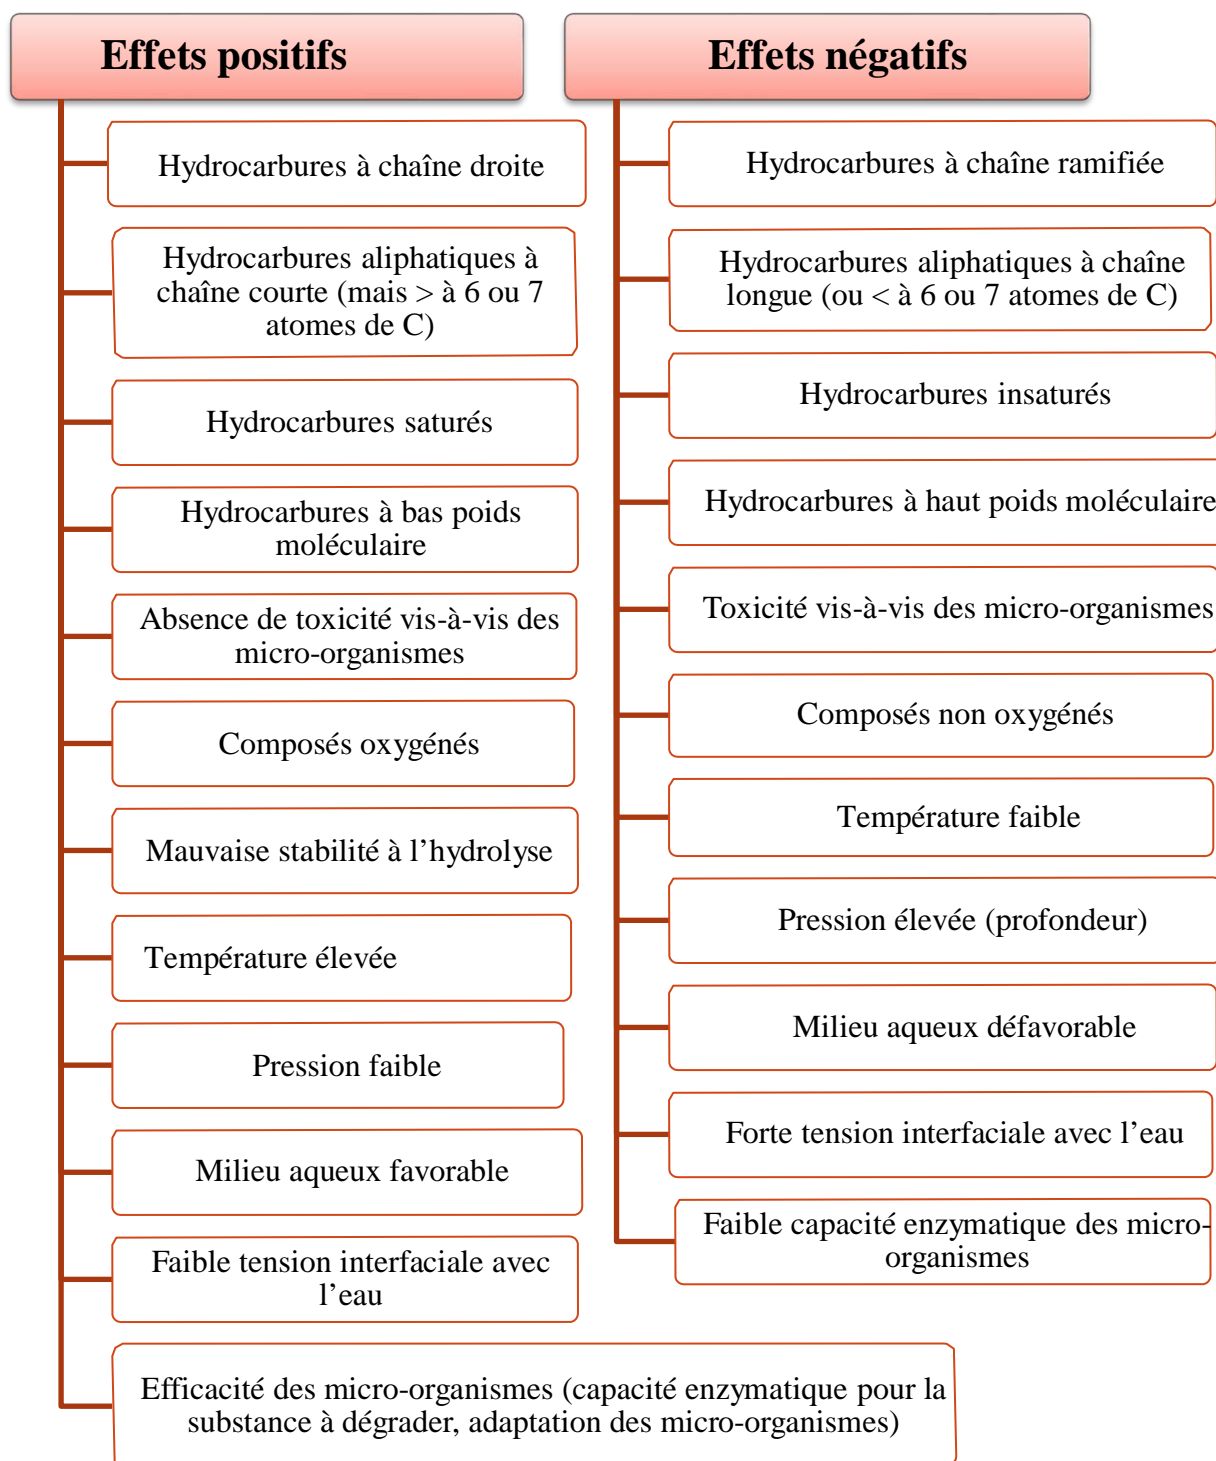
Effets positifs

Hydrocarbures à chaîne droite

Hydrocarbures aliphatiques à chaîne courte (mais > à 6 ou 7 atomes de C)

Hydrocarbures saturés

Hydrocarbures à bas poids moléculaire

Absence de toxicité vis-à-vis des micro-organismes

Composés oxygénés

Mauvaise stabilité à l'hydrolyse

Température élevée

Pression faible

Milieu aqueux favorable

Faible tension interfaciale avec l'eau

Efficacité des micro-organismes (capacité enzymatique pour la substance à dégrader, adaptation des micro-organismes)

Effets négatifs

Hydrocarbures à chaîne ramifiée

Hydrocarbures aliphatiques à chaîne longue (ou < à 6 ou 7 atomes de C)

Hydrocarbures insaturés

Hydrocarbures à haut poids moléculaire

Toxicité vis-à-vis des micro-organismes

Composés non oxygénés

Température faible

Pression élevée (profondeur)

Milieu aqueux défavorable

Forte tension interfaciale avec l'eau

Faible capacité enzymatique des micro-organismes